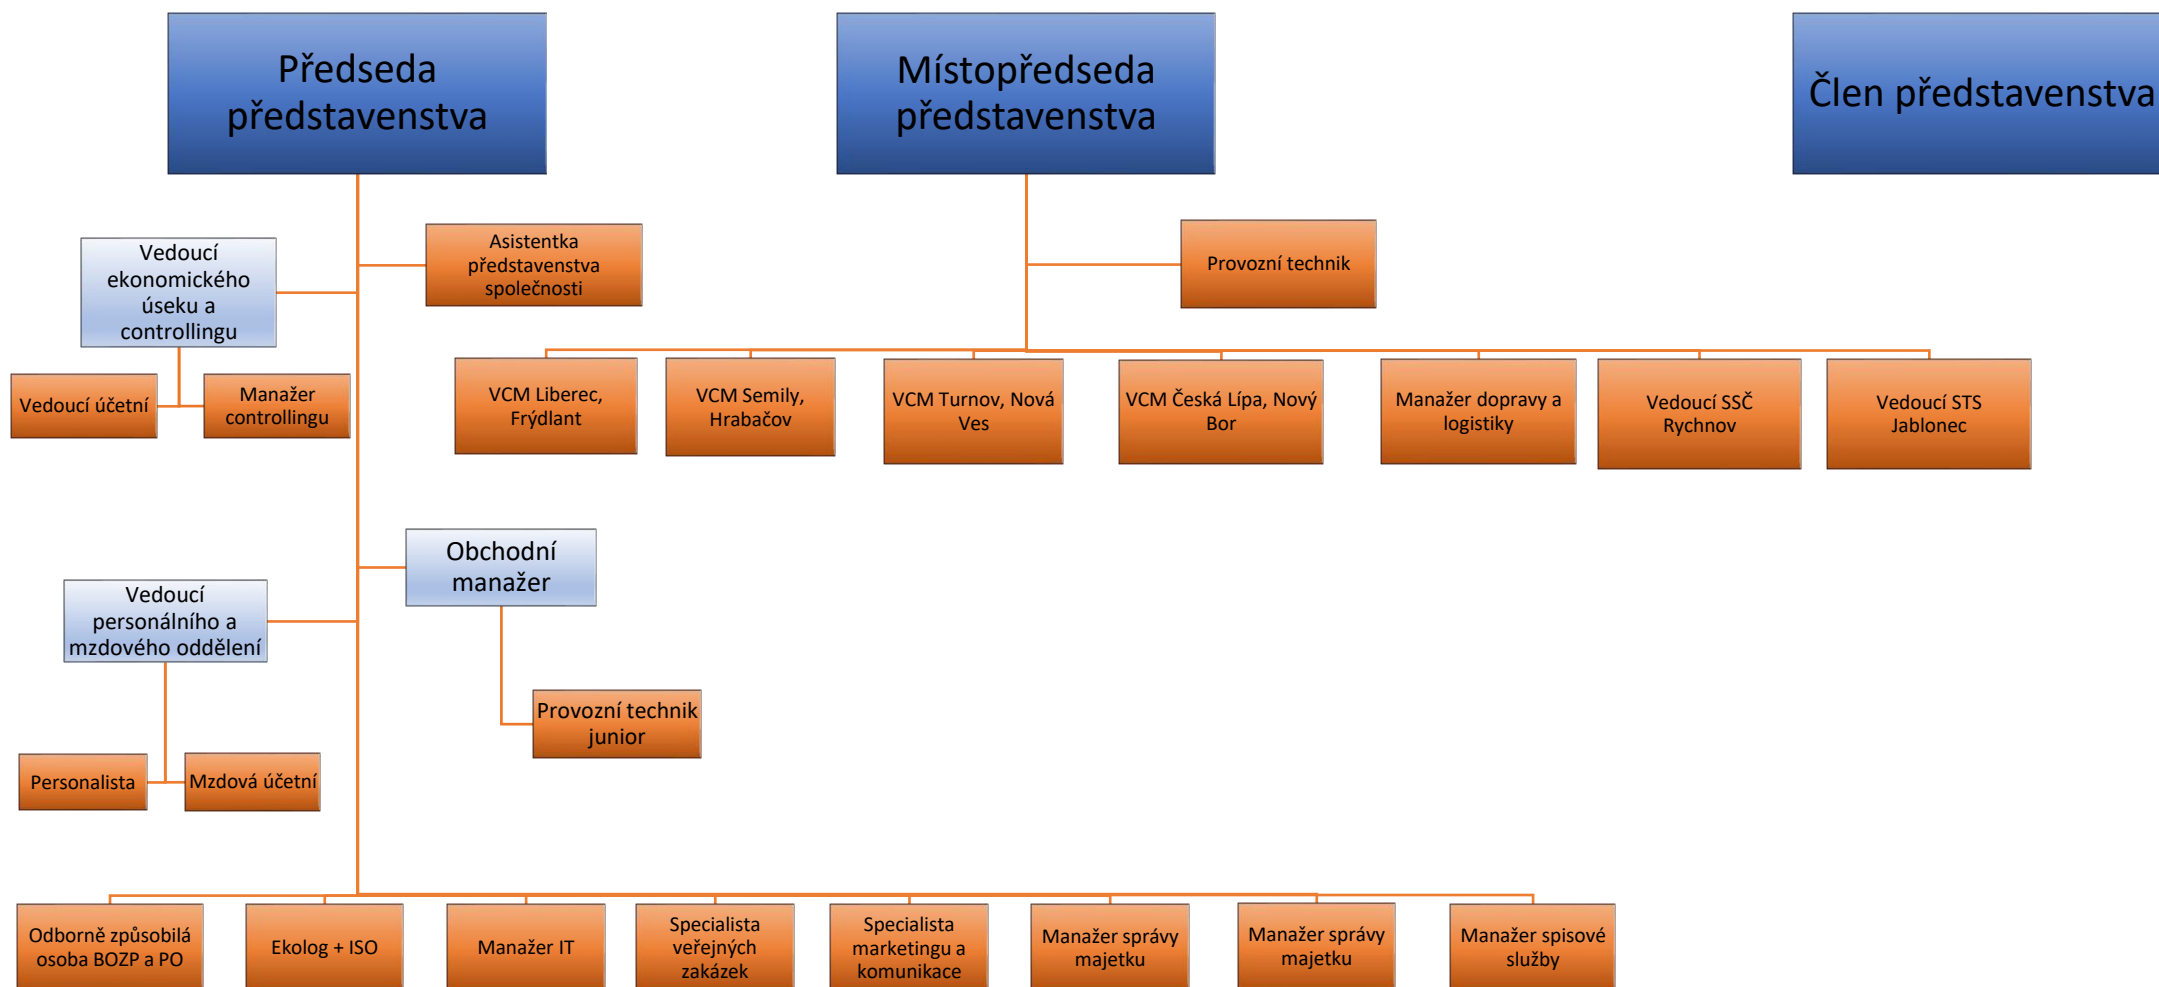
Předseda představenstva

Místopředseda představenstva

Člen představenstva

Vedoucí ekonomického úseku a controllingu

Asistentka představenstva společnosti

Provozní technik

Vedoucí účetní

Manažer controllingu

VCM Liberec, Frýdlant

VCM Semily, Hrabačov

VCM Turnov, Nová Ves

VCM Česká Lípa, Nový Bor

Manažer dopravy a logistiky

Vedoucí SSČ Rychnov

Vedoucí STS Jablonec

Obchodní manažer

Vedoucí personálního a mzdového oddělení

Provozní technik junior

Personalista

Mzdová účetní

Odborně způsobilá osoba BOZP a PO

Ekolog + ISO

Manažer IT

Specialista veřejných zakázek

Specialista marketingu a komunikace

Manažer správy majetku

Manažer správy majetku

Manažer spisové služby